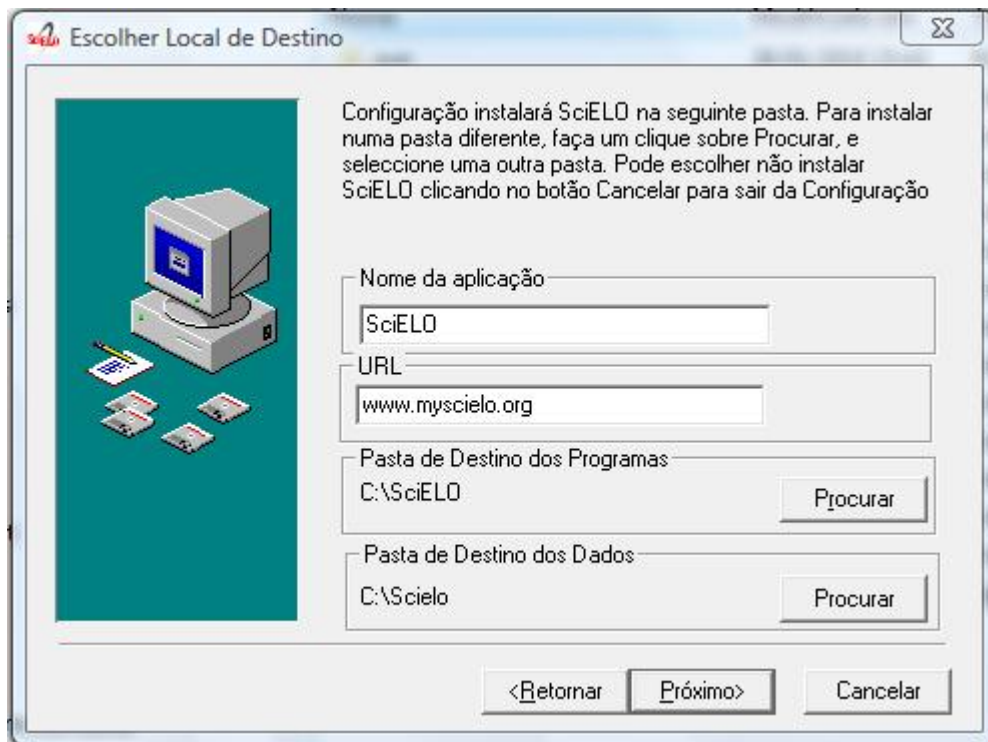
Escolher Local de Destino

Configuração instalará SciELO na seguinte pasta. Para instalar numa pasta diferente, faça um clique sobre Procurar, e seleccione uma outra pasta. Pode escolher não instalar SciELO clicando no botão Cancelar para sair da Configuração

Nome da aplicação

SciELO

URL

www.myscielo.org

Pasta de Destino dos Programas

C:\SciELO

Procurar

Pasta de Destino dos Dados

C:\Scielo

Procurar

<Retornar

Próximo>

Cancelar